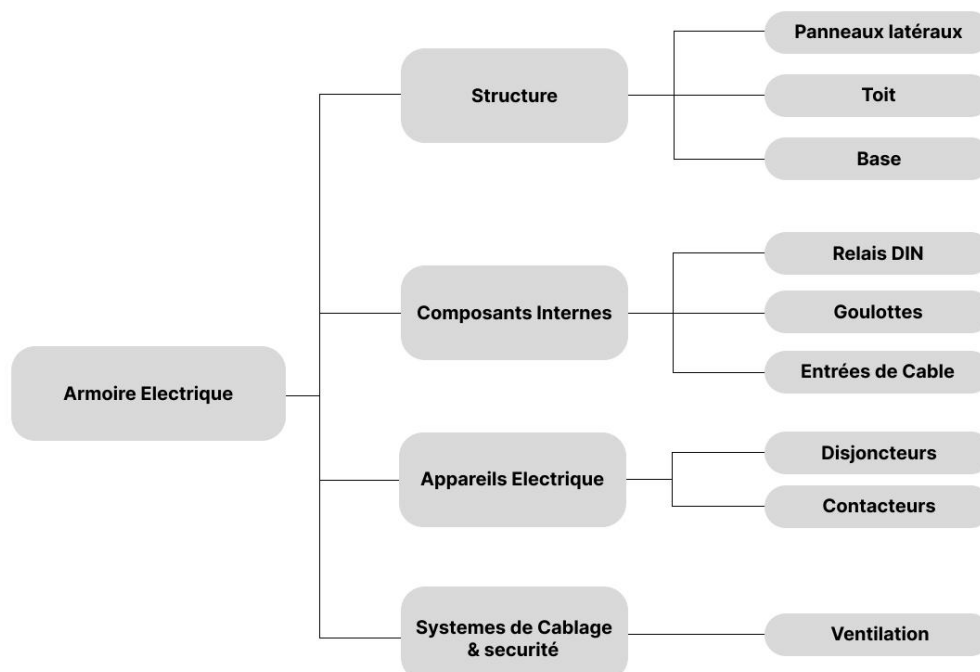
Armoire Electrique

Structure

Panneaux latéraux

Toit

Base

Composants Internes

Relais DIN

Goulottes

Entrées de Cable

Appareils Electrique

Disjoncteurs

Contacteurs

Systemes de Cablage & securité

Ventilation